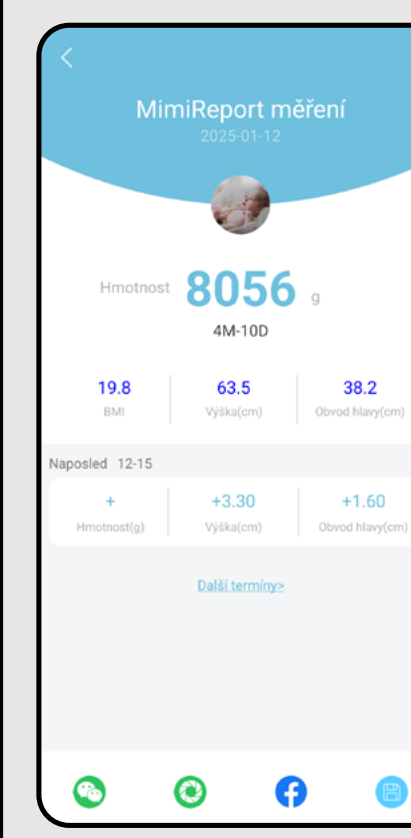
MimiReport měření
2025-01-12

Hmotnost 8056 g
4M-10D

| 19.8 | 63.5 | 38.2 |
|---|---|---|
| BMI | Výška(cm) | Obvod hlavy(cm) |

Naposled 12-15

| + | +3.30 | +1.60 |
|---|---|---|
| Hmotnost(g) | Výška(cm) | Obvod hlavy(cm) |

Další termíny>